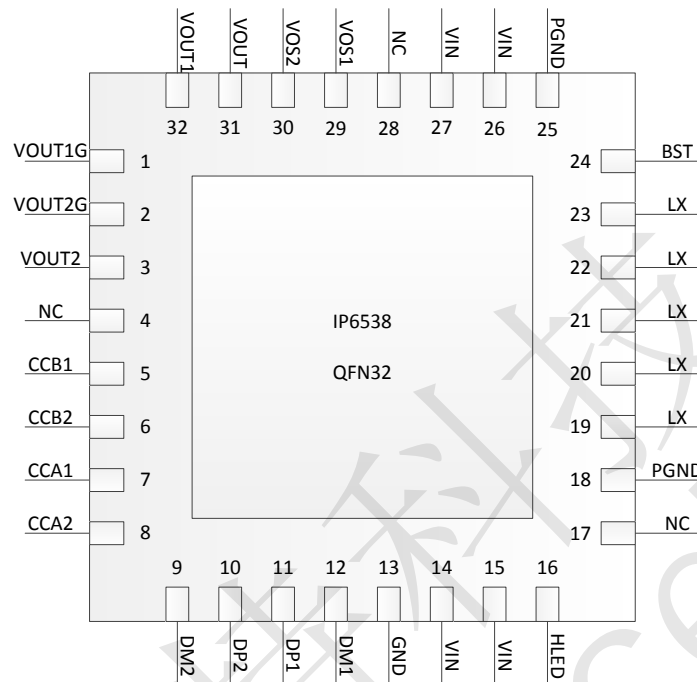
VOUT1
VOUT
VOS2
VOS1
NC
VIN
VIN
PGND

32 31 30 29 28 27 26 25

VOUT1G 1
VOUT2G 2
VOUT2 3
NC 4
CCB1 5
CCB2 6
CCA1 7
CCA2 8

IP6538

QFN32

24 BST
23 LX
22 LX
21 LX
20 LX
19 LX
18 PGND
17 NC

9 10 11 12 13 14 15 16

DM2
DP2
DP1
DM1
GND
VIN
VIN
HLED